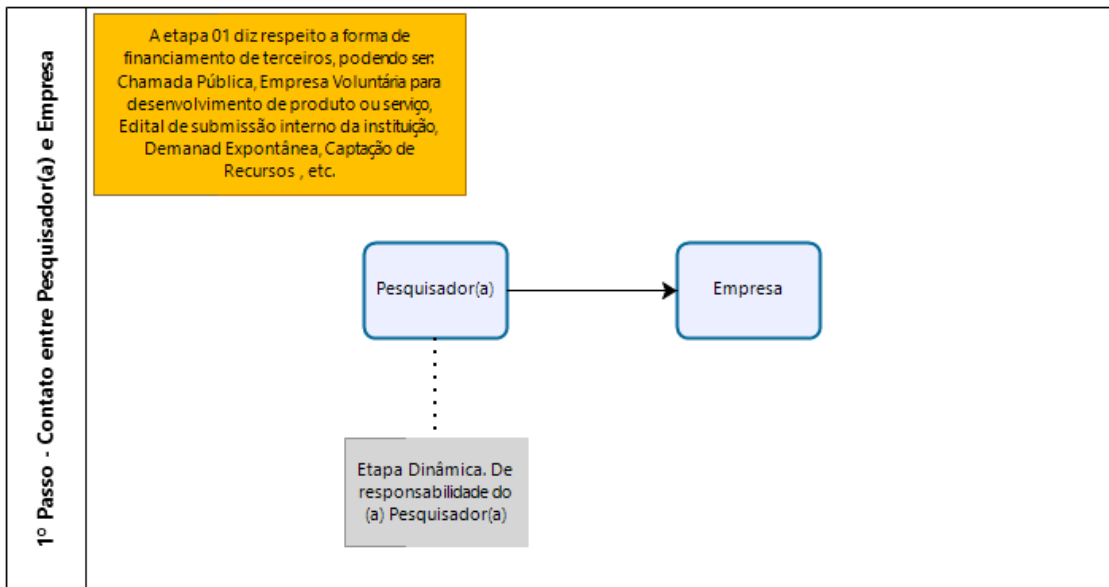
1º Passo - Contato entre Pesquisador(a) e Empresa

A etapa 01 diz respeito a forma de financiamento de terceiros, podendo ser: Chamada Pública, Empresa Voluntária para desenvolvimento de produto ou serviço, Edital de submissão interno da instituição, Demanad Expontânea, Captação de Recursos , etc.

Pesquisador(a)

Empresa

Etapa Dinâmica. De responsabilidade do (a) Pesquisador(a)